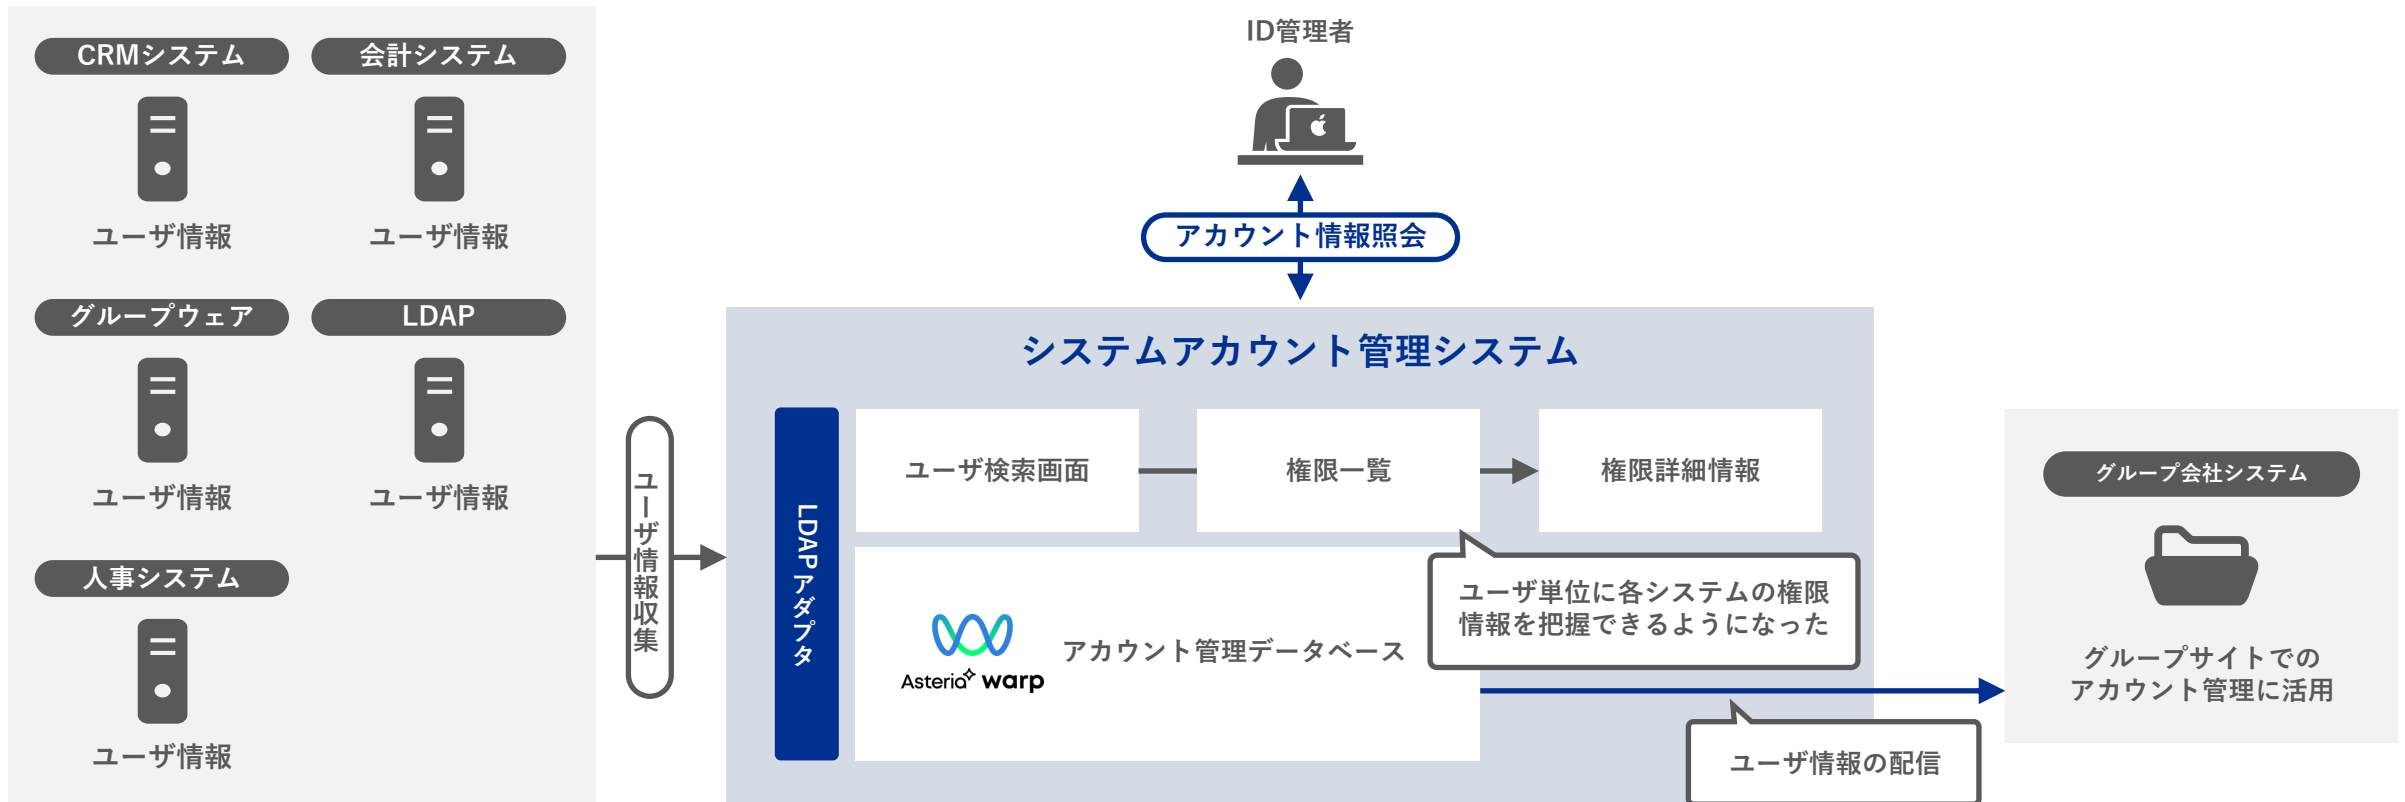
CRMシステム
ユーザ情報

会計システム
ユーザ情報

グループウェア
ユーザ情報

LDAP
ユーザ情報

人事システム
ユーザ情報

ユーザ情報収集

ID管理者

アカウント情報照会

システムアカウント管理システム

LDAPアダプタ

ユーザ検索画面

権限一覧

権限詳細情報

ユーザ単位に各システムの権限情報を把握できるようになった

Asteria warp

アカウント管理データベース

ユーザ情報の配信

グループ会社システム

グループサイトでのアカウント管理に活用